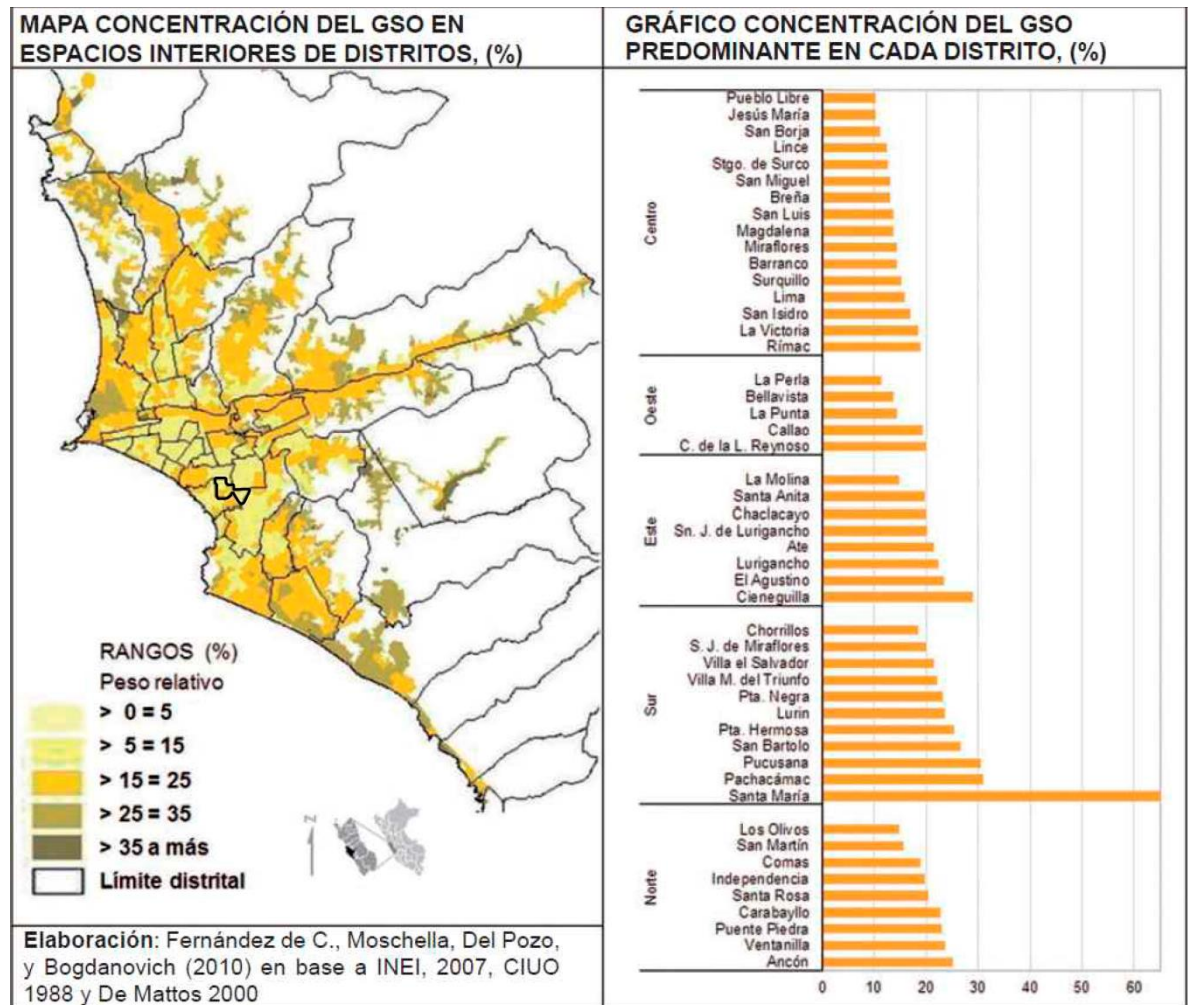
MAPA CONCENTRACIÓN DEL GSO EN ESPACIOS INTERIORES DE DISTRITOS, (%)

RANGOS (%)
Peso relativo
> 0 = 5
> 5 = 15
> 15 = 25
> 25 = 35
> 35 a más
Límite distrital

N

Elaboración: Fernández de C., Moschella, Del Pozo, y Bogdanovich (2010) en base a INEI, 2007, CIUO 1988 y De Mattos 2000

GRÁFICO CONCENTRACIÓN DEL GSO PREDOMINANTE EN CADA DISTRITO, (%)

Centro
Pueblo Libre
Jesús María
San Borja
Lince
Stgo. de Surco
San Miguel
Breña
San Luis
Magdalena
Miraflores
Barranco
Surquillo
Lima
San Isidro
La Victoria
Rímac

Oeste
La Perla
Bellavista
La Punta
Callao
C. de la L. Reynoso

Este
La Molina
Santa Anita
Chaclacayo
Sn. J. de Lurigancho
Ate
Lurigancho
El Agustino
Cieneguilla

Sur
Chorrillos
S. J. de Miraflores
Villa el Salvador
Villa M. del Triunfo
Pta. Negra
Lurín
Pta. Hermosa
San Bartolo
Pucusana
Pachacámac
Santa María

Norte
Los Olivos
San Martín
Comas
Independencia
Santa Rosa
Carabayllo
Puente Piedra
Ventanilla
Ancón

0 10 20 30 40 50 60